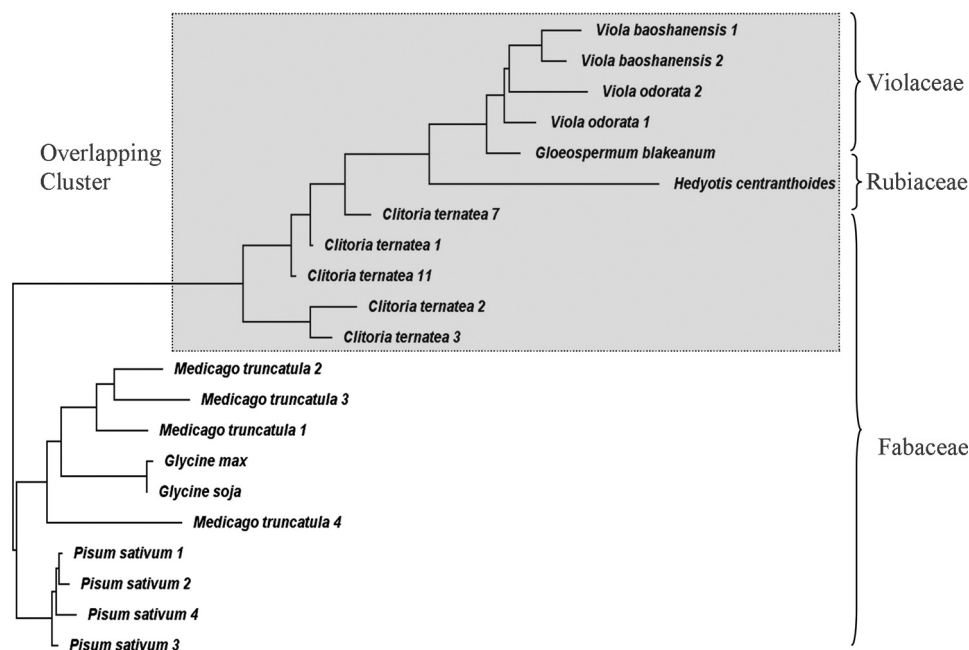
Overlapping Cluster

Viola baoshanensis 1
Viola baoshanensis 2
Viola odorata 2
Viola odorata 1
Gloeospermum blakeanum
Hedyotis centranthoides
Clitoria ternatea 7
Clitoria ternatea 1
Clitoria ternatea 11
Clitoria ternatea 2
Clitoria ternatea 3
Medicago truncatula 2
Medicago truncatula 3
Medicago truncatula 1
Glycine max
Glycine soja
Medicago truncatula 4
Pisum sativum 1
Pisum sativum 2
Pisum sativum 4
Pisum sativum 3

Violaceae
Rubiaceae
Fabaceae